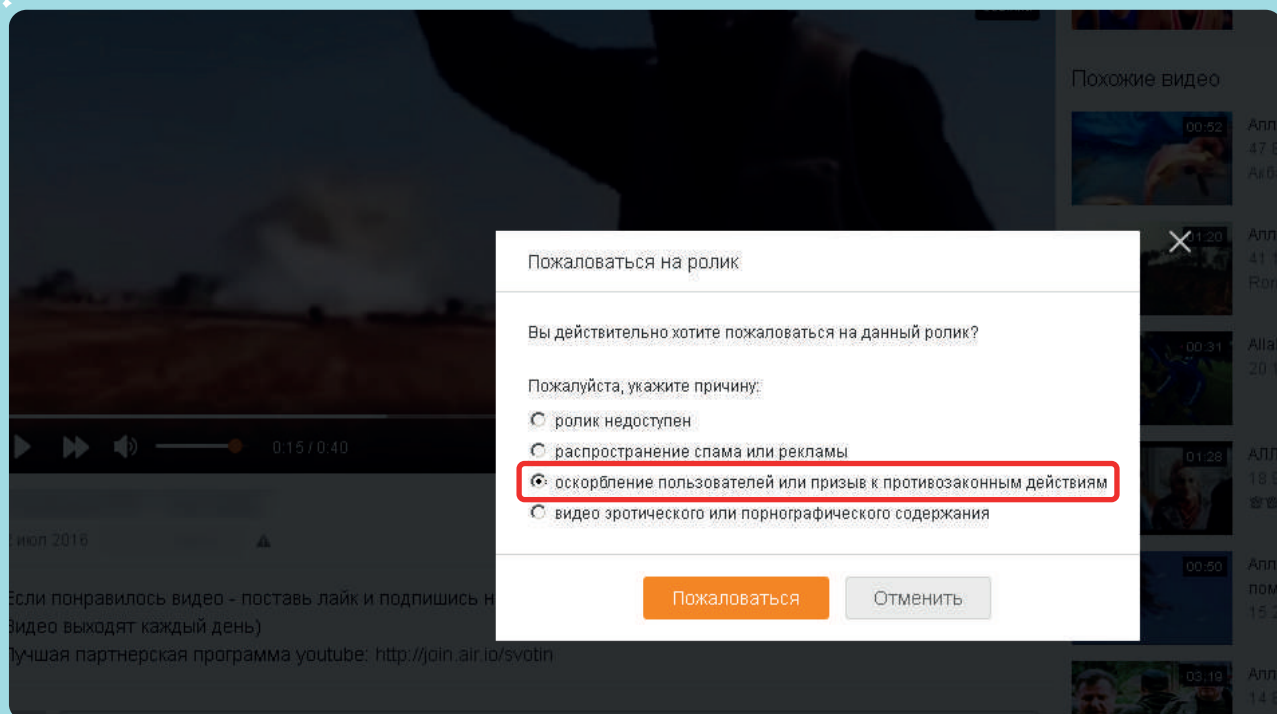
Похожие видео

00:52 Алл 47 Ar6

01:20 Алл 41 Ron

00:31 Alla 20

01:28 АЛЛ 18

00:50 Алл пом 15

03:19 Алл 14

0:15 / 0:40

июл 2016

Если понравилось видео - поставь лайк и подпишись н
Видео выходят каждый день)
Лучшая партнерская программа youtube: http://join.air.io/svotin

Пожаловаться на ролик

Вы действительно хотите пожаловаться на данный ролик?

Пожалуйста, укажите причину:

ролик недоступен

распространение спама или рекламы

оскорбление пользователей или призыв к противозаконным действиям

видео эротического или порнографического содержания

Пожаловаться

Отменить